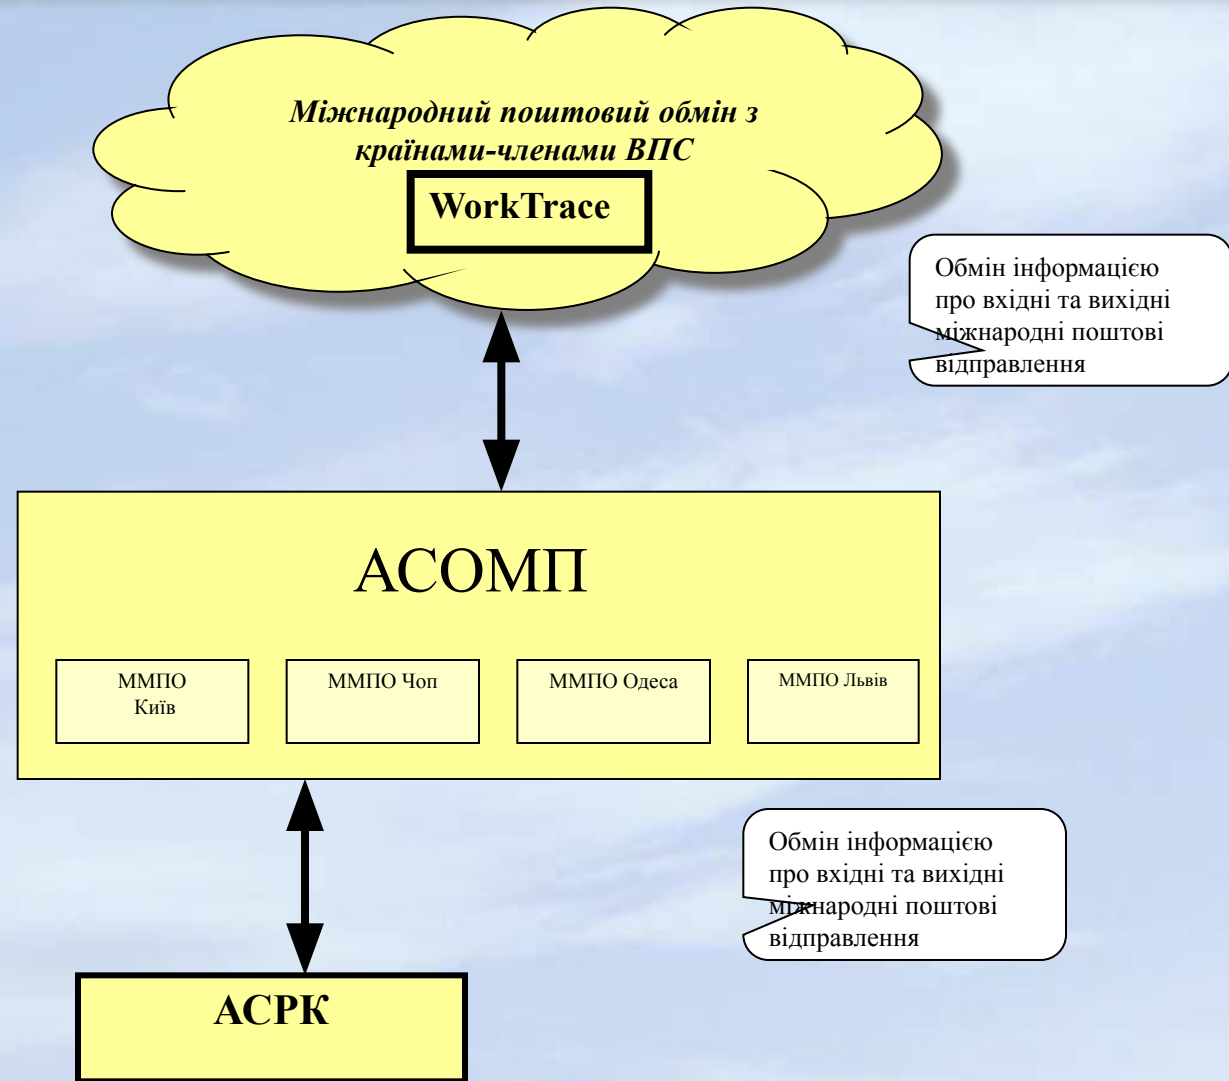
Міжнародний поштовий обмін з країнами-членами ВПС

WorkTrace

Обмін інформацією про вхідні та вихідні міжнародні поштові відправлення

АСОМП

ММПО Київ

ММПО Чоп

ММПО Одеса

ММПО Львів

Обмін інформацією про вхідні та вихідні міжнародні поштові відправлення

АСРК